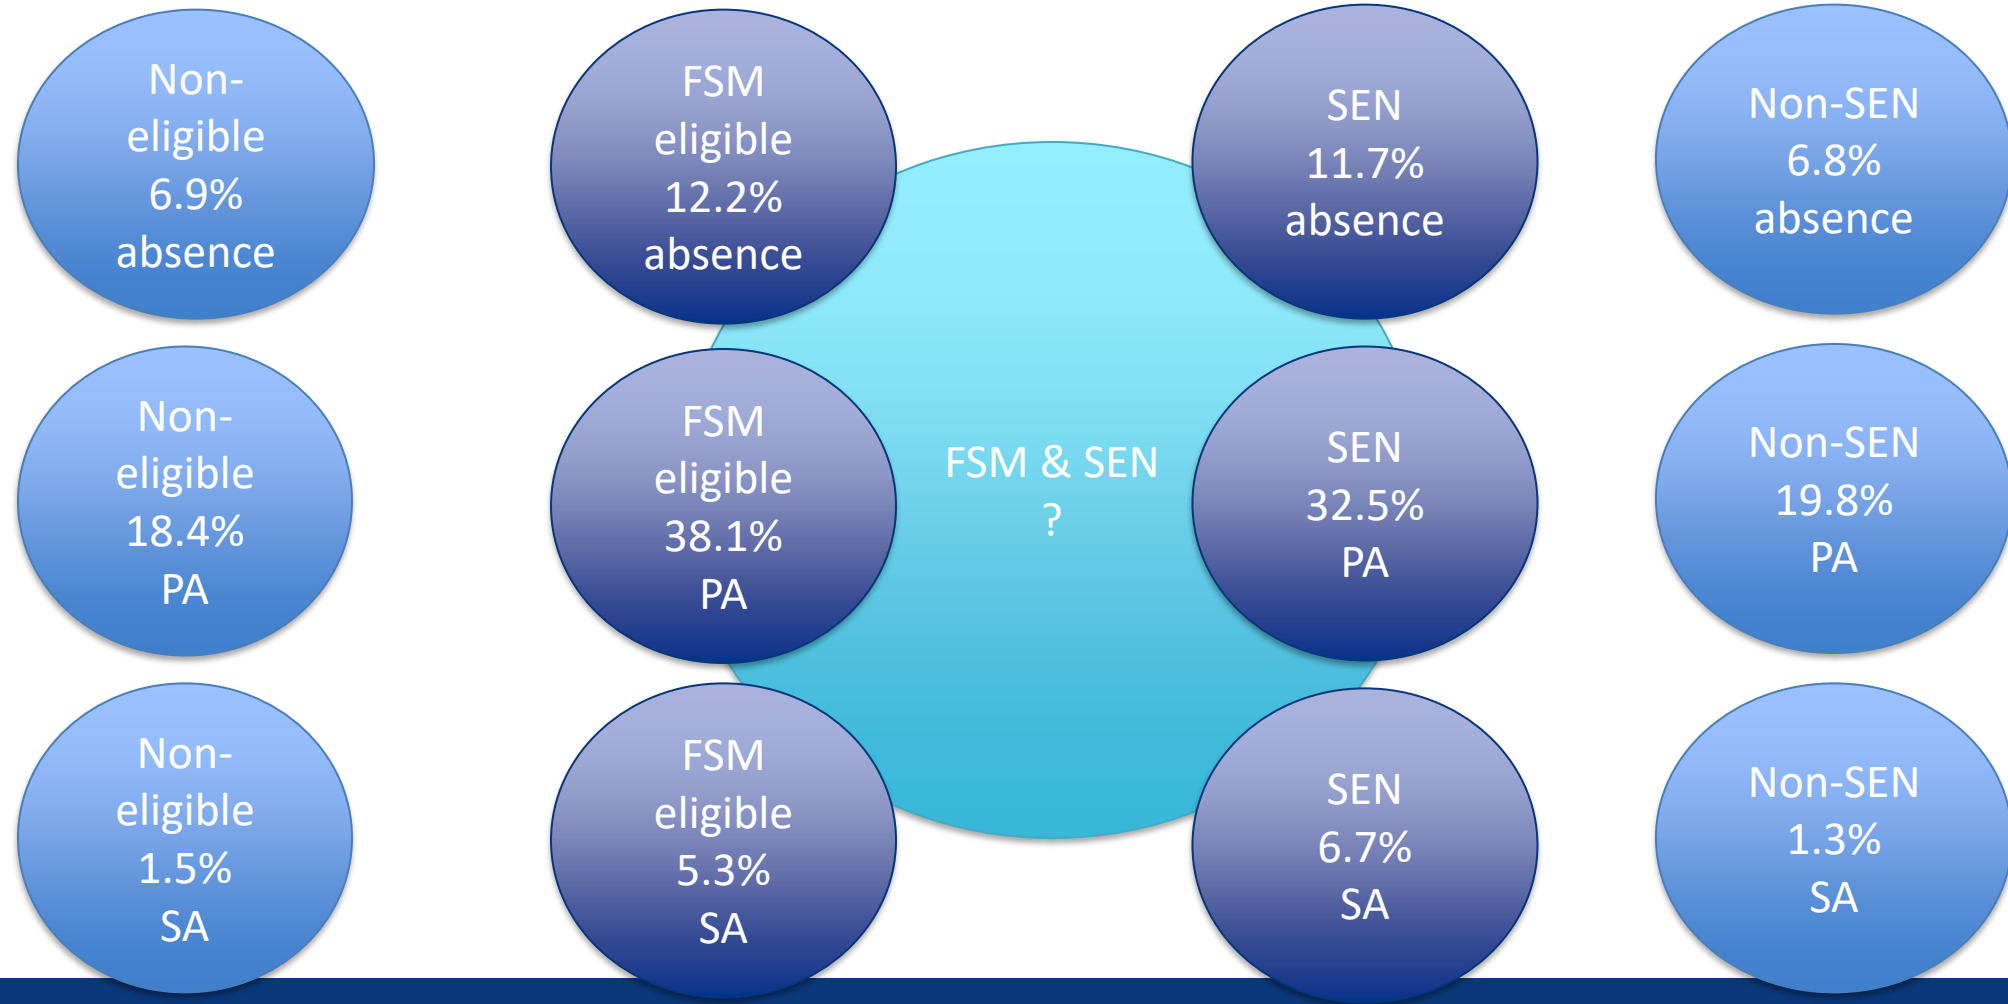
Non-eligible 6.9% absence

FSM eligible 12.2% absence

SEN 11.7% absence

Non-SEN 6.8% absence

Non-eligible 18.4% PA

FSM eligible 38.1% PA

FSM & SEN ?

SEN 32.5% PA

Non-SEN 19.8% PA

Non-eligible 1.5% SA

FSM eligible 5.3% SA

SEN 6.7% SA

Non-SEN 1.3% SA